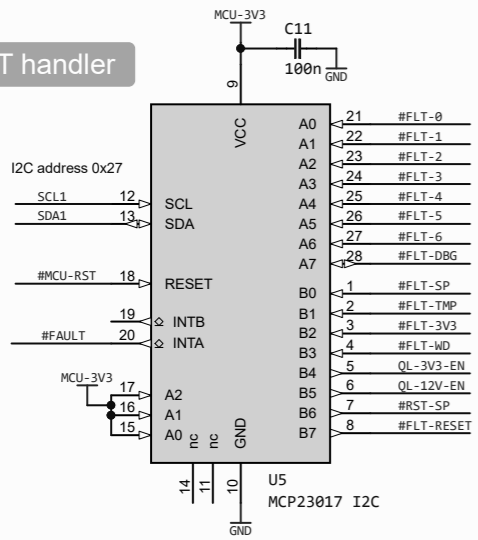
T handler

MCU-3V3
C11
100n
GND
9
VCC

I2C address 0x27

SCL1 12 SCL
SDA1 13 SDA

#MCU-RST 18 RESET

19 INTB
#FAULT 20 INTA

MCU-3V3
17 A2
16 A1
15 A0

nc nc GND
14 11 10
GND

A0 21 #FLT-0
A1 22 #FLT-1
A2 23 #FLT-2
A3 24 #FLT-3
A4 25 #FLT-4
A5 26 #FLT-5
A6 27 #FLT-6
A7 28 #FLT-DBG

B0 1 #FLT-SP
B1 2 #FLT-TMP
B2 3 #FLT-3V3
B3 4 #FLT-WD
B4 5 QL-3V3-EN
B5 6 QL-12V-EN
B6 7 #RST-SP
B7 8 #FLT-RESET

U5
MCP23017 I2C